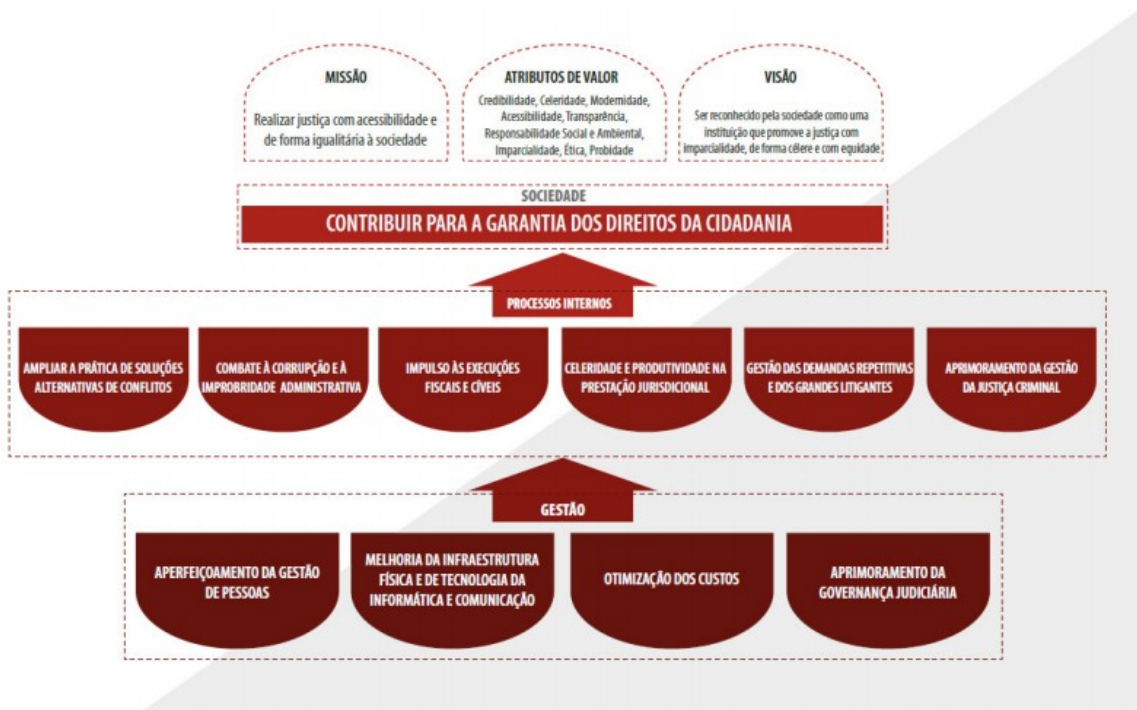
MISSÃO

Realizar justiça com acessibilidade e de forma igualitária à sociedade

ATRIBUTOS DE VALOR

Credibilidade, Celeridade, Modernidade, Acessibilidade, Transparência, Responsabilidade Social e Ambiental, Imparcialidade, Ética, Probidade

VISÃO

Ser reconhecido pela sociedade como uma instituição que promove a justiça com imparcialidade, de forma célere e com equidade

SOCIEDADE

CONTRIBUIR PARA A GARANTIA DOS DIREITOS DA CIDADANIA

PROCESSOS INTERNOS

AMPLIAR A PRÁTICA DE SOLUÇÕES ALTERNATIVAS DE CONFLITOS

COMBATE À CORRUPÇÃO E À IMPROBIDADE ADMINISTRATIVA

IMPULSO ÀS EXECUÇÕES FISCAIS E CÍVEIS

CELERIDADE E PRODUTIVIDADE NA PRESTAÇÃO JURISDICIONAL

GESTÃO DAS DEMANDAS REPETITIVAS E DOS GRANDES LITIGANTES

APRIMORAMENTO DA GESTÃO DA JUSTIÇA CRIMINAL

GESTÃO

APERFEIÇOAMENTO DA GESTÃO DE PESSOAS

MELHORIA DA INFRAESTRUTURA FÍSICA E DE TECNOLOGIA DA INFORMÁTICA E COMUNICAÇÃO

OTIMIZAÇÃO DOS CUSTOS

APRIMORAMENTO DA GOVERNANÇA JUDICIÁRIA